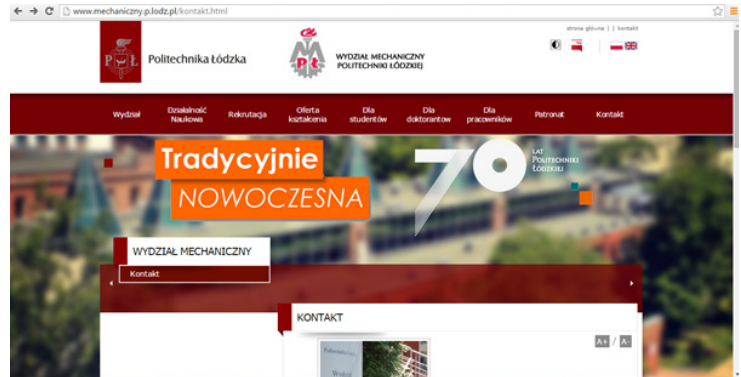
www.mechaniczny.p.lodz.pl/kontakt.html

PŁ Politechnika Łódzka

WYDZIAŁ MECHANICZNY POLITECHNIKI ŁÓDZKIEJ

strona główna | kontakt

Wydział
Działalność Naukowa
Rekrutacja
Oferta kształcenia
Dla studentów
Dla doktorantów
Dla pracowników
Patronat
Kontakt

Tradycyjnie
NOWOCZESNA

70 LAT POLITECHNIKI ŁÓDZKIEJ

WYDZIAŁ MECHANICZNY
Kontakt

KONTAKT

A+ / A-

Wydział